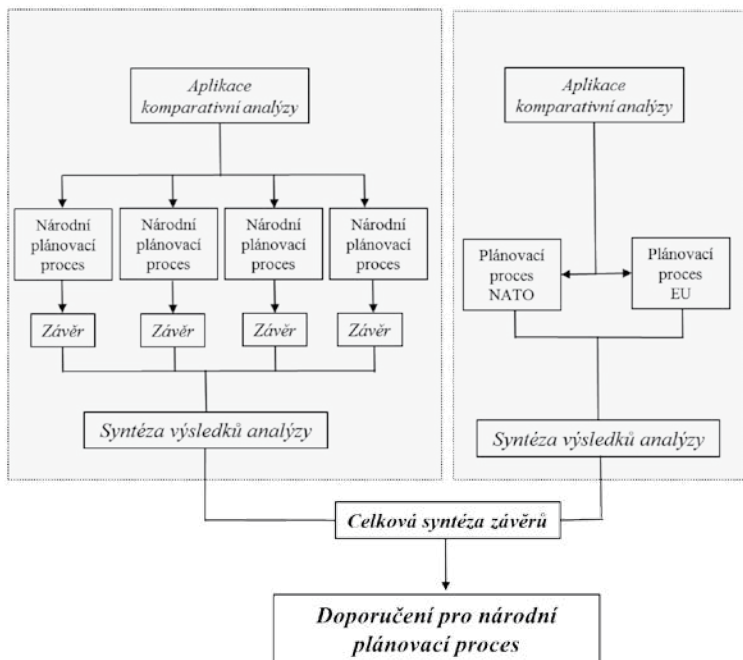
Aplikace komparativní analýzy

Národní plánovací proces

Národní plánovací proces

Národní plánovací proces

Národní plánovací proces

Závěr

Závěr

Závěr

Závěr

Syntéza výsledků analýzy

Aplikace komparativní analýzy

Plánovací proces NATO

Plánovací proces EU

Syntéza výsledků analýzy

Celková syntéza závěrů

Doporučení pro národní plánovací proces